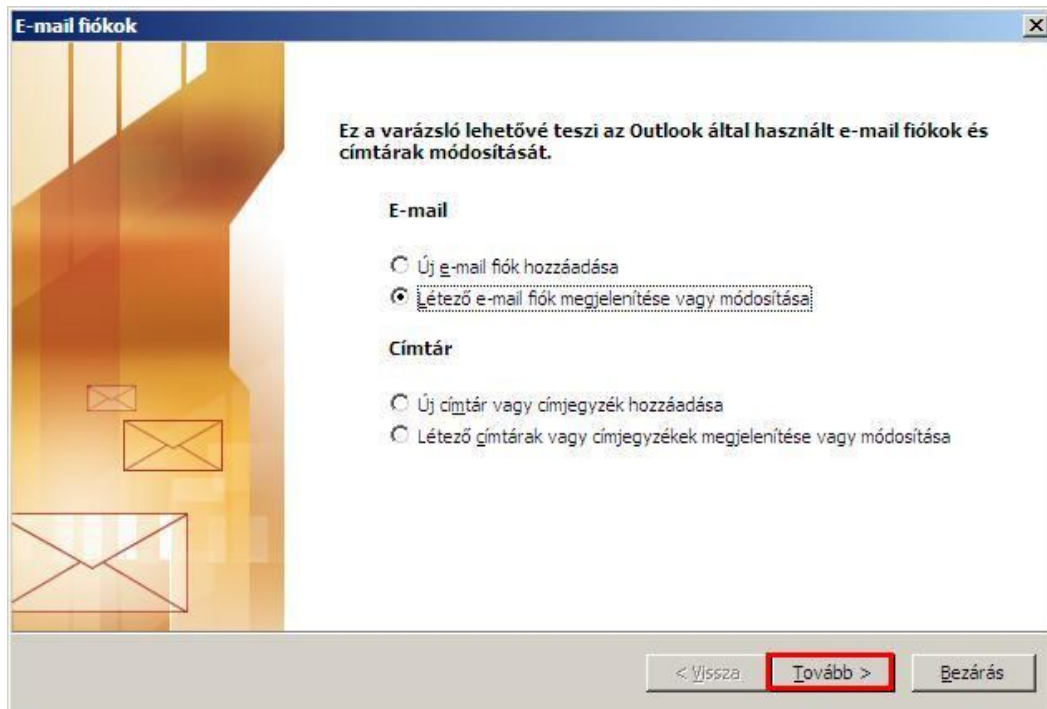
E-mail fiókok

×

Ez a varázsló lehetővé teszi az Outlook által használt e-mail fiókok és címtárak módosítását.

E-mail

Új e-mail fiók hozzáadása

Létező e-mail fiók megjelenítése vagy módosítása

Címtár

Új címtár vagy címjegyzék hozzáadása

Létező címtárak vagy címjegyzékek megjelenítése vagy módosítása

< Vissza

Tovább >

Bezárás